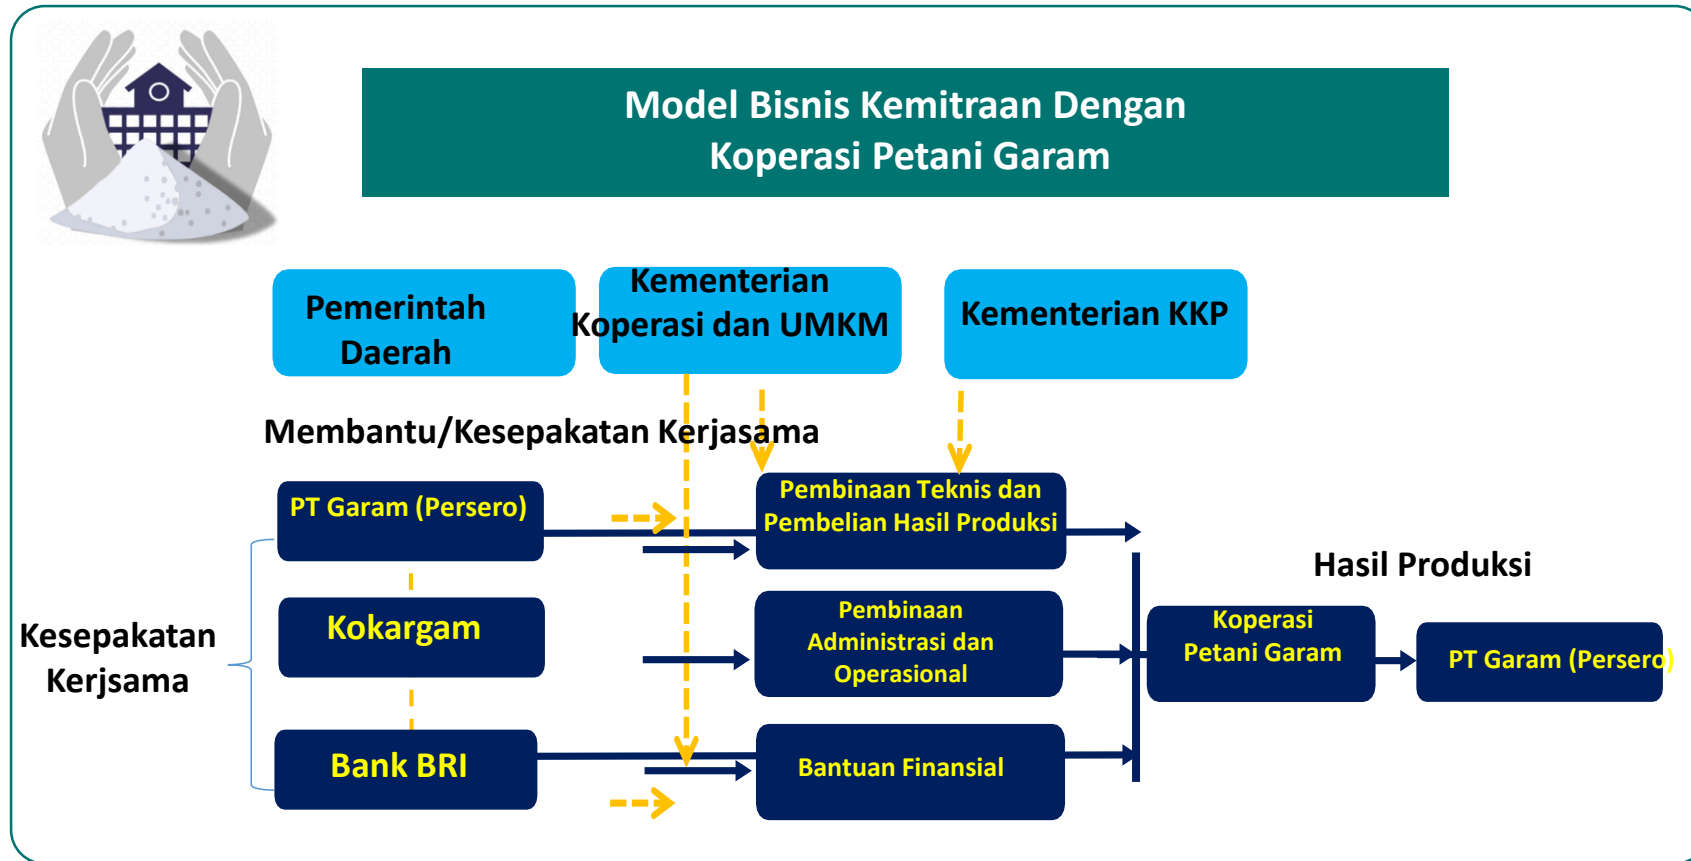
Model Bisnis Kemitraan Dengan Koperasi Petani Garam

Pemerintah Daerah

Kementerian Koperasi dan UMKM

Kementerian KKP

Membantu/Kesepakatan Kerjasama

PT Garam (Persero)

Kokargam

Bank BRI

Kesepakatan Kerjsama

Pembinaan Teknis dan Pembelian Hasil Produksi

Pembinaan Administrasi dan Operasional

Bantuan Finansial

Hasil Produksi

Koperasi Petani Garam

PT Garam (Persero)